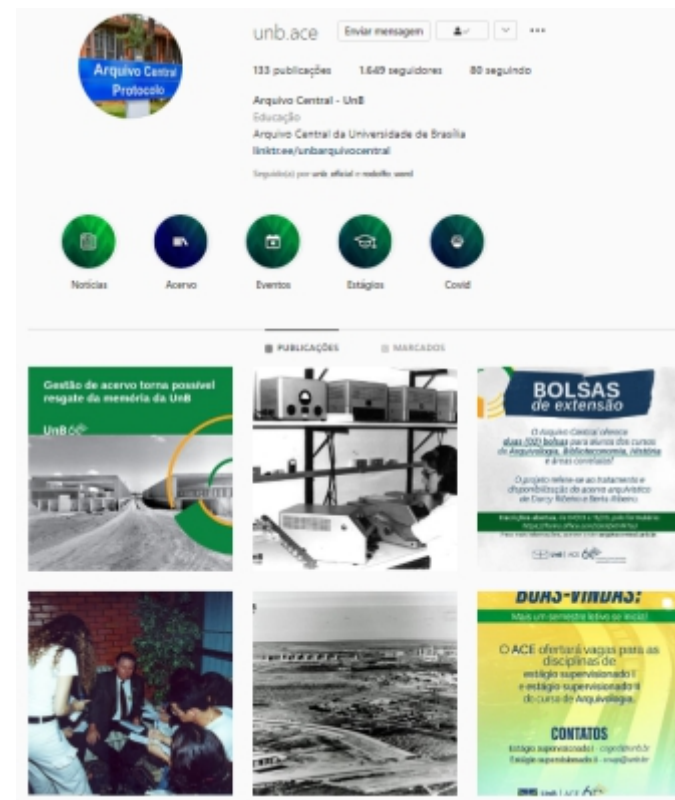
Arquivo Central
Protocolo

unb.ace
Enviar mensagem

133 publicações 1.649 seguidores 80 seguindo

Arquivo Central - UnB
Educação
Arquivo Central da Universidade de Brasília
linktr.ee/unbarquivocentral

Seguido(a) por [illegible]

Notícias
Acervo
Eventos
Estágios
Covid

PUBLICAÇÕES
MARCADOS

Gestão de acervo torna possível resgate da memória da UnB
UnB 60

BOLSAS
de extensão
O Arquivo Central oferece duas (02) bolsas para alunos dos cursos de Arquivologia, Biblioteconomia, História e áreas correlatas!
O projeto refere-se ao tratamento e disponibilização do acervo arquivístico de Darcy Ribeiro e Berta Ribeiro
Inscrições abertas: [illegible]
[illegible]
UnB ACE 60

BOAS-VINDAS!
Mais um semestre letivo se inicia!
O ACE ofertará vagas para as disciplinas de estágio supervisionado I e estágio supervisionado II do curso de Arquivologia.
CONTATOS
Estágio supervisionado I - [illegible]
Estágio supervisionado II - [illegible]
UnB ACE 60